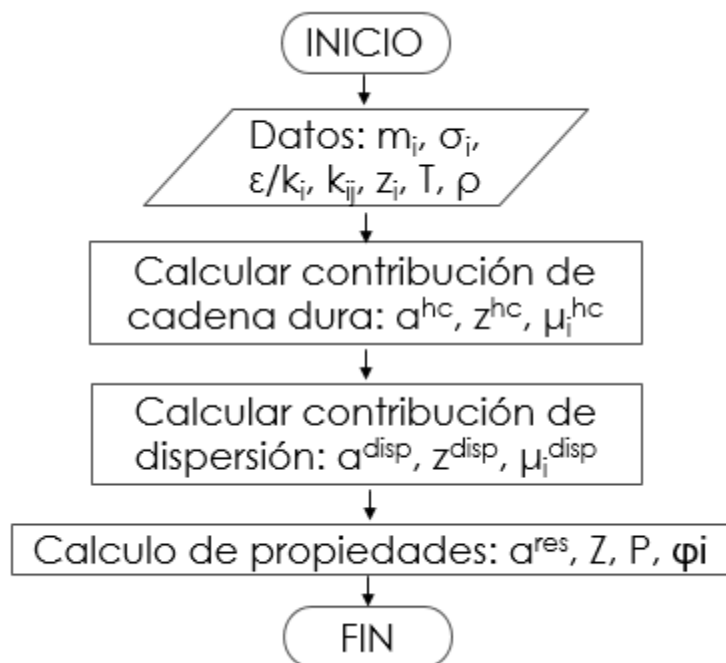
INICIO

Datos: $m_i$, $\sigma_i$, $\varepsilon/k_i$, $k_{ij}$, $z_i$, T, $\rho$

Calcular contribución de cadena dura: $a^{hc}$, $z^{hc}$, $\mu_i^{hc}$

Calcular contribución de dispersión: $a^{disp}$, $z^{disp}$, $\mu_i^{disp}$

Calculo de propiedades: $a^{res}$, Z, P, $\varphi i$

FIN